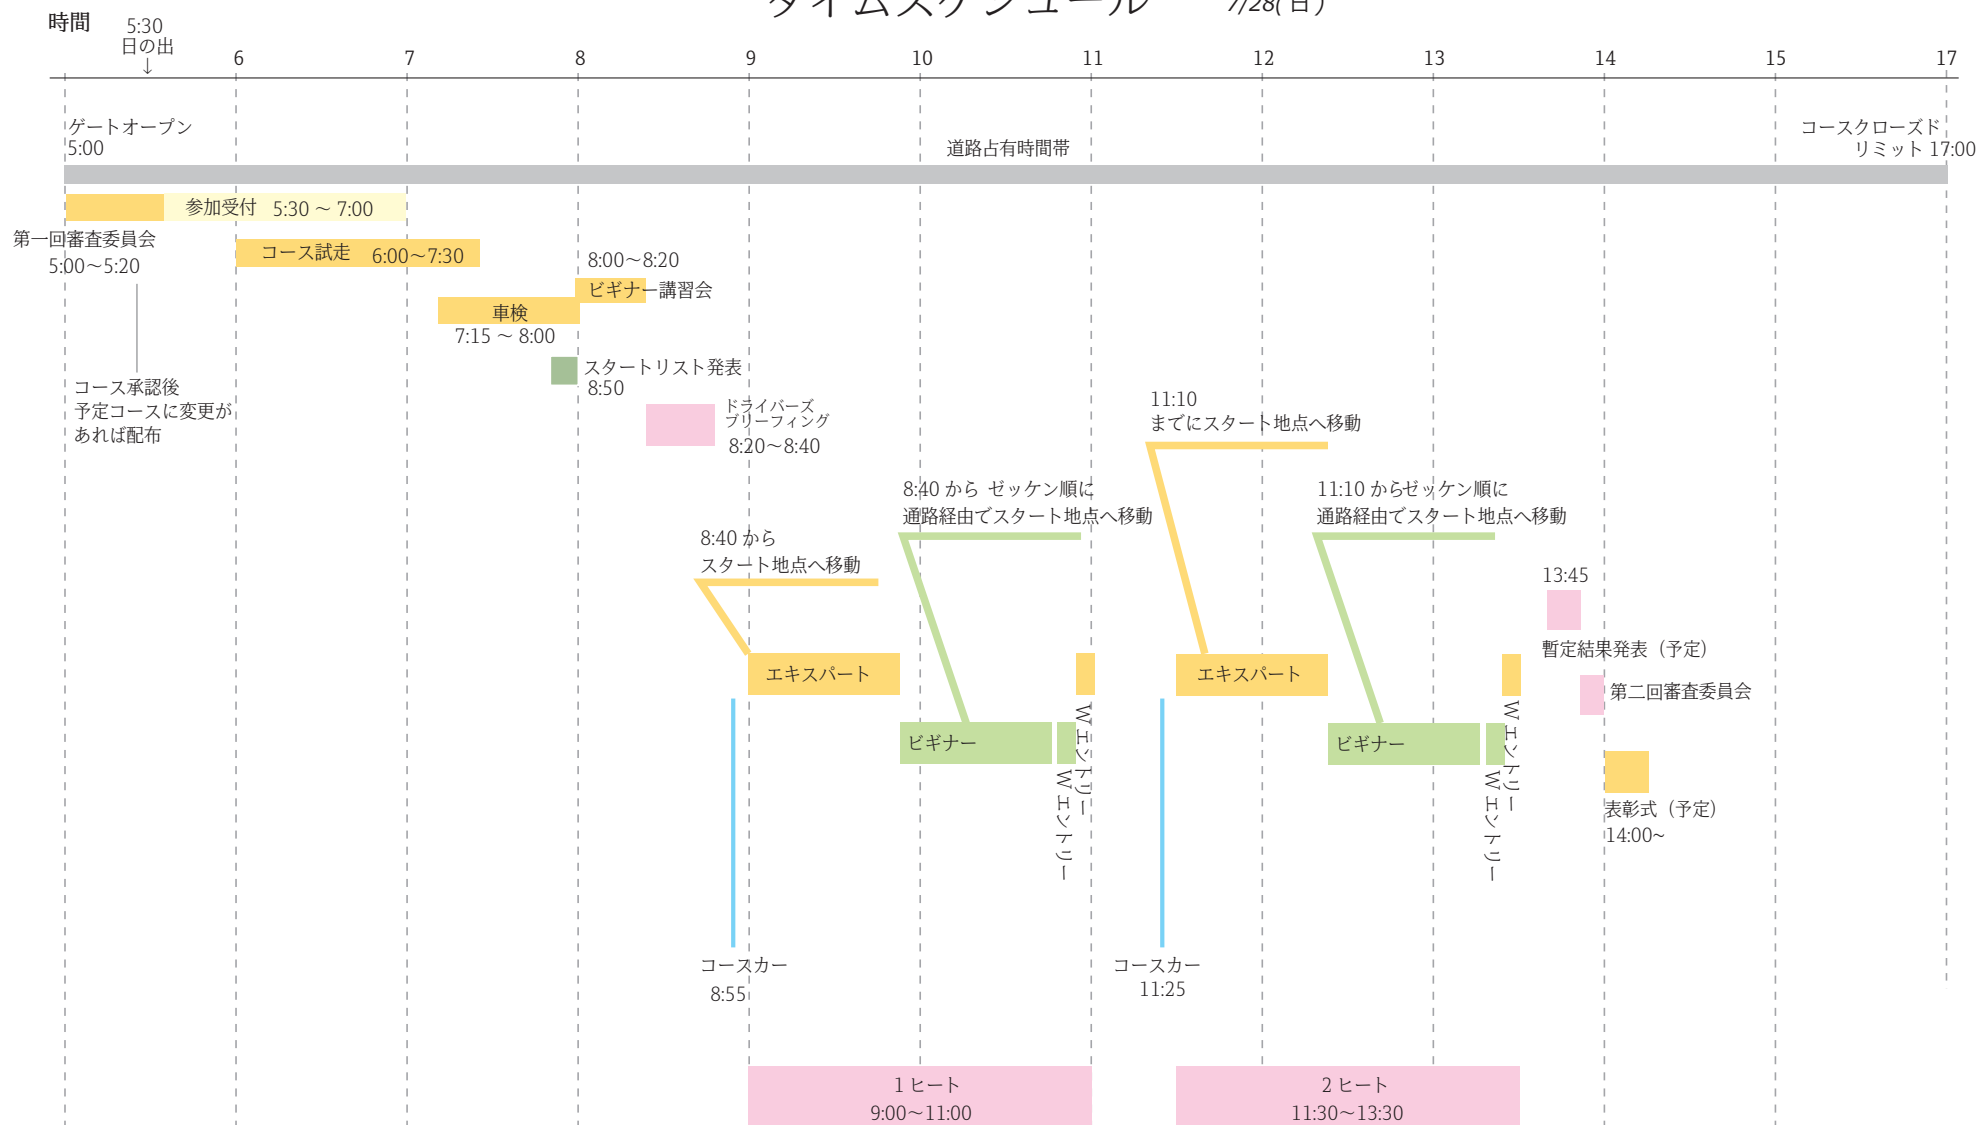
タイムスケジュール 7/28(日)

時間
5:30 日の出 ↓
6 7 8 9 10 11 12 13 14 15 17

ゲートオープン 5:00

道路占有時間帯

コースクローズド リミット 17:00

参加受付 5:30 ～ 7:00

第一回審査委員会 5:00～5:20

コース試走 6:00～7:30

8:00～8:20 ビギナー講習会

車検 7:15 ～ 8:00

コース承認後 予定コースに変更があれば配布

スタートリスト発表 8:50

ドライバーズ ブリーフィング 8:20～8:40

11:10 までにスタート地点へ移動

8:40 から ゼッケン順に 通路経由でスタート地点へ移動

11:10 からゼッケン順に 通路経由でスタート地点へ移動

8:40 から スタート地点へ移動

13:45

暫定結果発表（予定）

エキスパート

エキスパート

第二回審査委員会

ビギナー

W エントリー

W エントリー

ビギナー

W エントリー

W エントリー

表彰式（予定） 14:00~

コースカー 8:55

コースカー 11:25

1 ヒート 9:00～11:00

2 ヒート 11:30～13:30